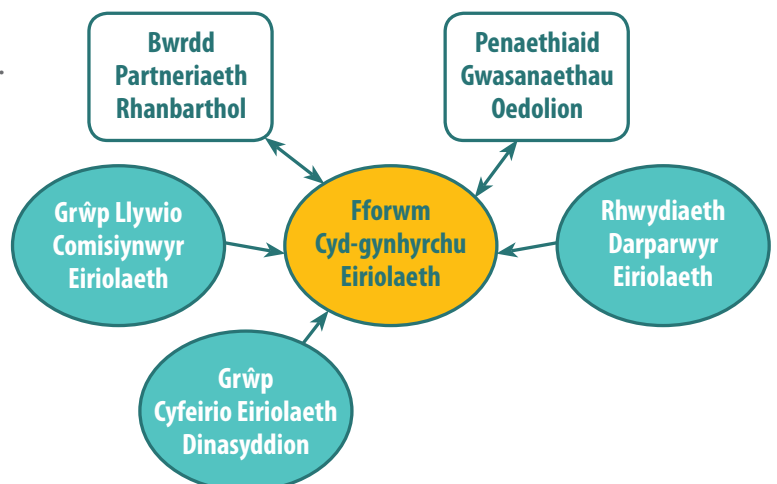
Bwrdd Partneriaeth Rhanbarthol

Penaethiaid Gwasanaethau Oedolion

Grŵp Llywio Comisiynwyr Eiriolaeth

Fforwm Cyd-gynhyrchu Eiriolaeth

Rhwydiaeth Darparwyr Eiriolaeth

Grŵp Cyfeirio Eiriolaeth Dinasyddion